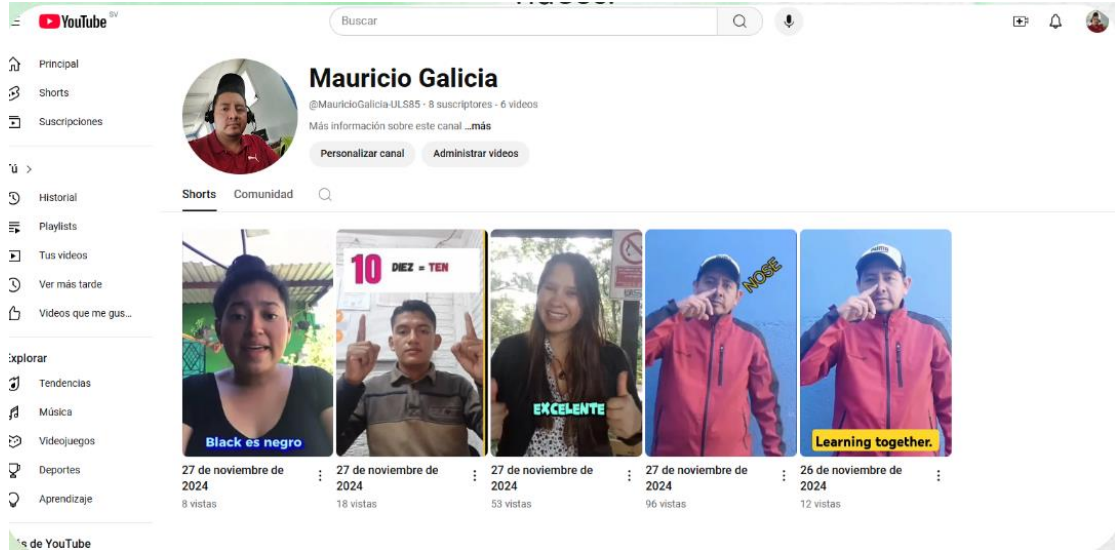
YouTube SV

Buscar

Principal
Shorts
Suscripciones

Tú >

Historial
Playlists
Tus videos
Ver más tarde
Videos que me gus...

Explorar
Tendencias
Música
Videojuegos
Deportes
Aprendizaje

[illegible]s de YouTube

Mauricio Galicia
@MauricioGalicia-ULS85 · 8 suscriptores · 6 videos
Más información sobre este canal ...más
Personalizar canal
Administrar videos

Shorts
Comunidad

Black es negro
27 de noviembre de 2024
8 vistas

10 DIEZ = TEN
27 de noviembre de 2024
18 vistas

EXCELENTE
27 de noviembre de 2024
53 vistas

NOSE
27 de noviembre de 2024
96 vistas

Learning together.
26 de noviembre de 2024
12 vistas